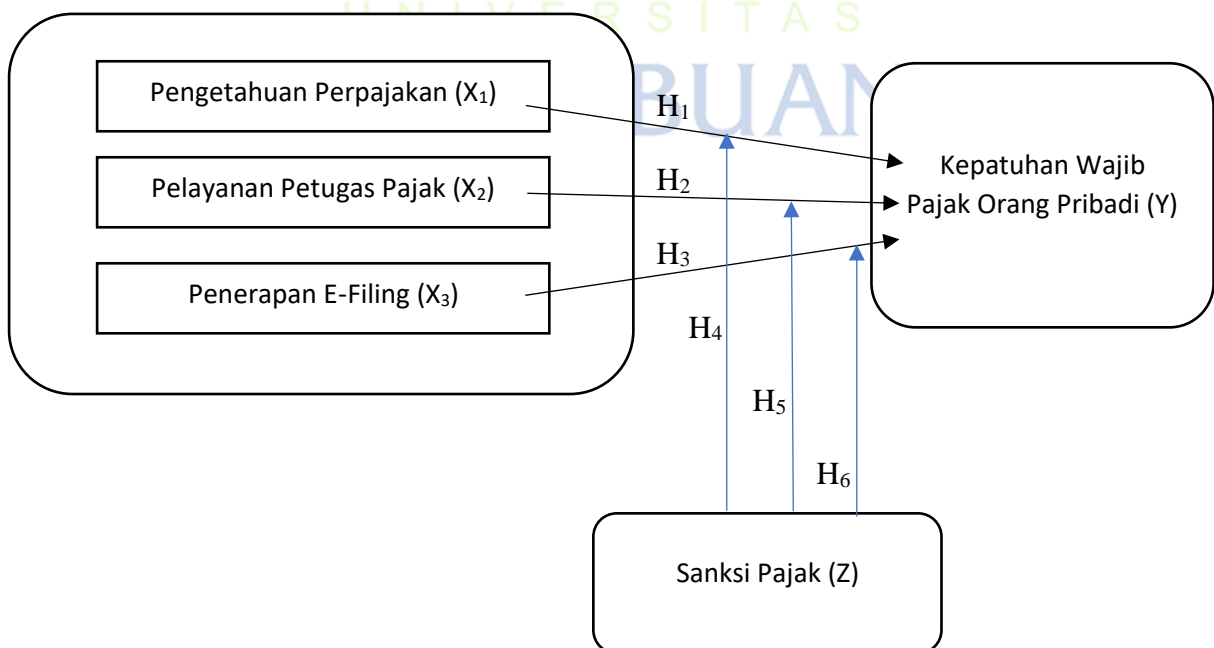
UNIVERSITAS
BUANA

Pengetahuan Perpajakan ($X_1$)

Pelayanan Petugas Pajak ($X_2$)

Penerapan E-Filing ($X_3$)

$H_1$

$H_2$

$H_3$

Kepatuhan Wajib Pajak Orang Pribadi (Y)

$H_4$

$H_5$

$H_6$

Sanksi Pajak (Z)